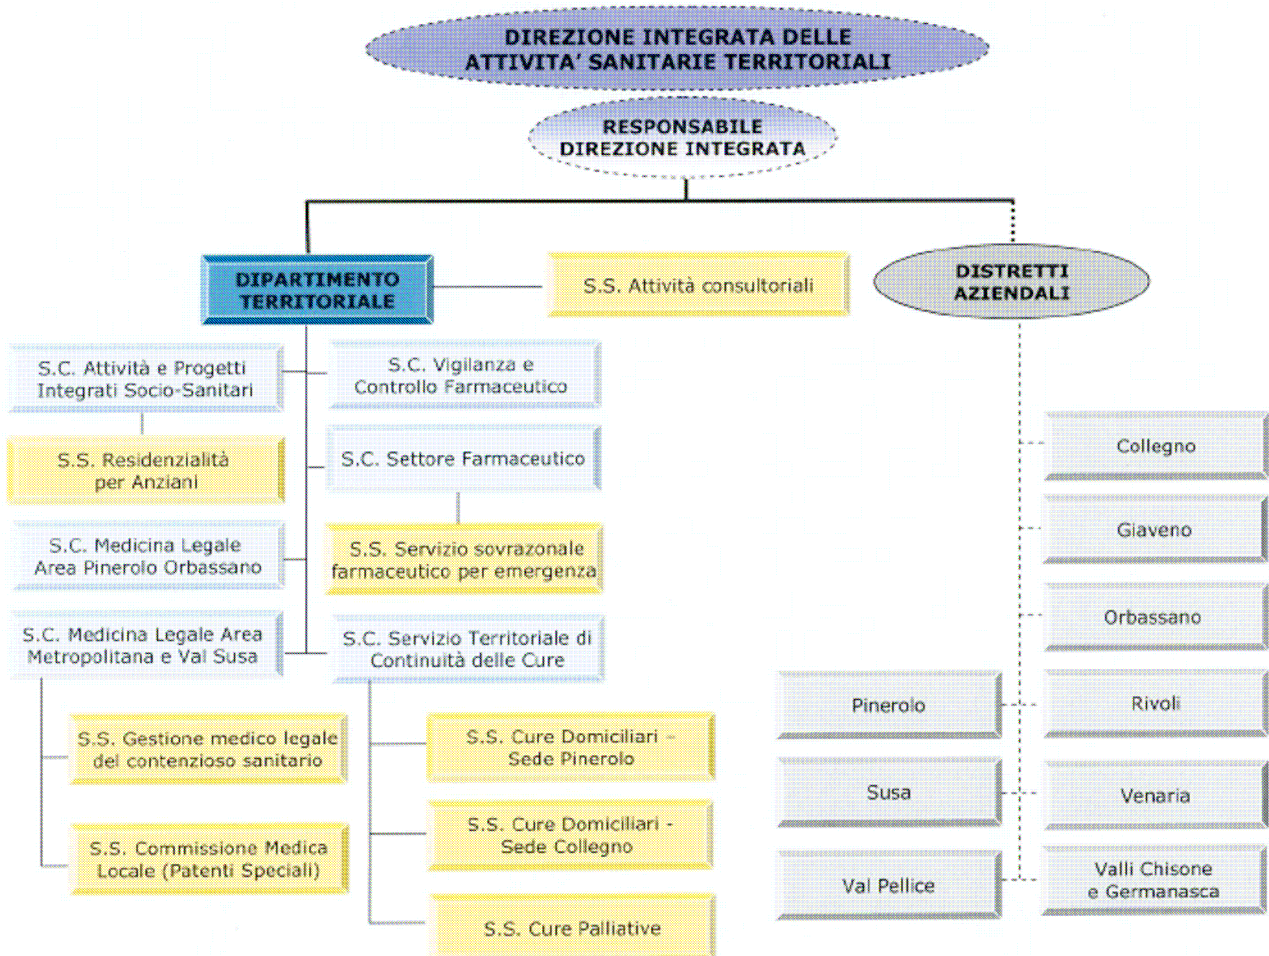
DIREZIONE INTEGRATA DELLE ATTIVITA' SANITARIE TERRITORIALI

RESPONSABILE DIREZIONE INTEGRATA

DIPARTIMENTO TERRITORIALE

S.S. Attività consultoriali

DISTRETTI AZIENDALI

S.C. Attività e Progetti Integrati Socio-Sanitari

S.S. Residenzialità per Anziani

S.C. Medicina Legale Area Pinerolo Orbassano

S.C. Medicina Legale Area Metropolitana e Val Susa

S.S. Gestione medico legale del contenzioso sanitario

S.S. Commissione Medica Locale (Patenti Speciali)

S.C. Vigilanza e Controllo Farmaceutico

S.C. Settore Farmaceutico

S.S. Servizio sovrazonale farmaceutico per emergenza

S.C. Servizio Territoriale di Continuità delle Cure

S.S. Cure Domiciliari - Sede Pinerolo

S.S. Cure Domiciliari - Sede Collegno

S.S. Cure Palliative

Collegno

Giaveno

Orbassano

Pinerolo

Rivoli

Susa

Venaria

Val Pellice

Valli Chisone e Germanasca